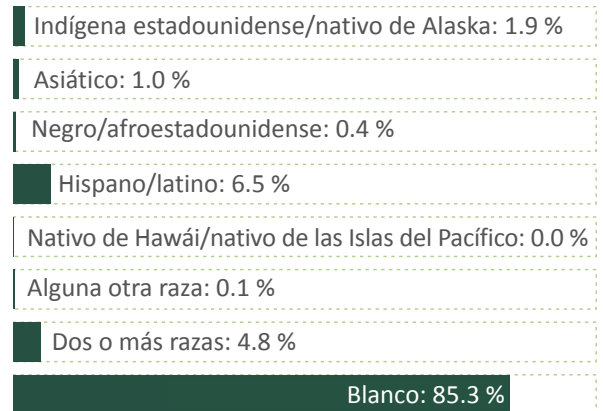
Indígena estadounidense/nativo de Alaska: 1.9 %

Asiático: 1.0 %

Negro/afroestadounidense: 0.4 %

Hispano/latino: 6.5 %

Nativo de Hawái/nativo de las Islas del Pacífico: 0.0 %

Alguna otra raza: 0.1 %

Dos o más razas: 4.8 %

Blanco: 85.3 %